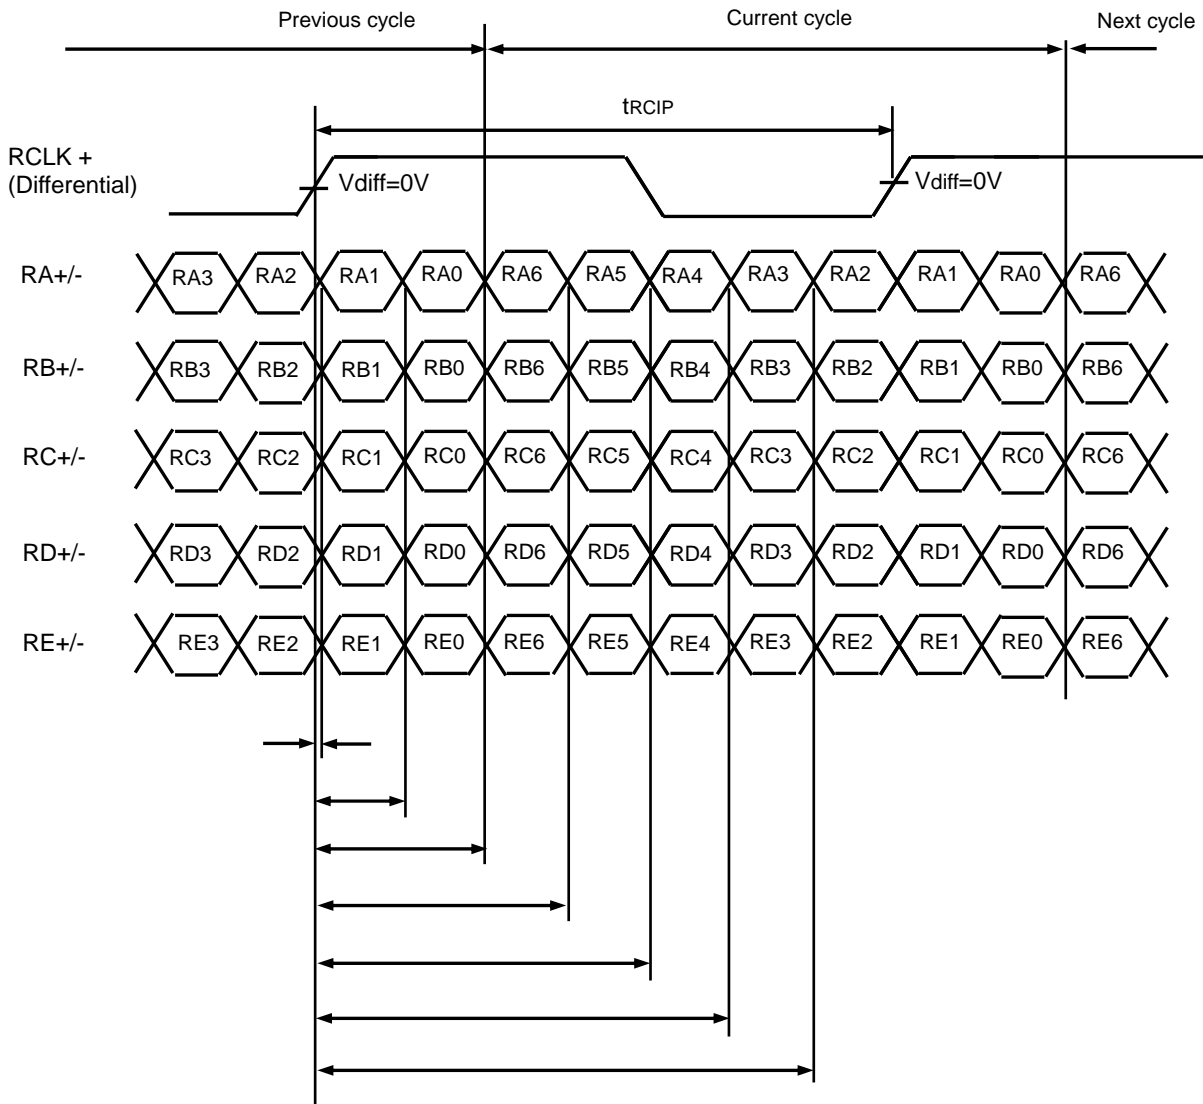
Previous cycle

Current cycle

Next cycle

tRCIP

RCLK +
(Differential)

Vdiff=0V

Vdiff=0V

RA+/- RA3 RA2 RA1 RA0 RA6 RA5 RA4 RA3 RA2 RA1 RA0 RA6

RB+/- RB3 RB2 RB1 RB0 RB6 RB5 RB4 RB3 RB2 RB1 RB0 RB6

RC+/- RC3 RC2 RC1 RC0 RC6 RC5 RC4 RC3 RC2 RC1 RC0 RC6

RD+/- RD3 RD2 RD1 RD0 RD6 RD5 RD4 RD3 RD2 RD1 RD0 RD6

RE+/- RE3 RE2 RE1 RE0 RE6 RE5 RE4 RE3 RE2 RE1 RE0 RE6